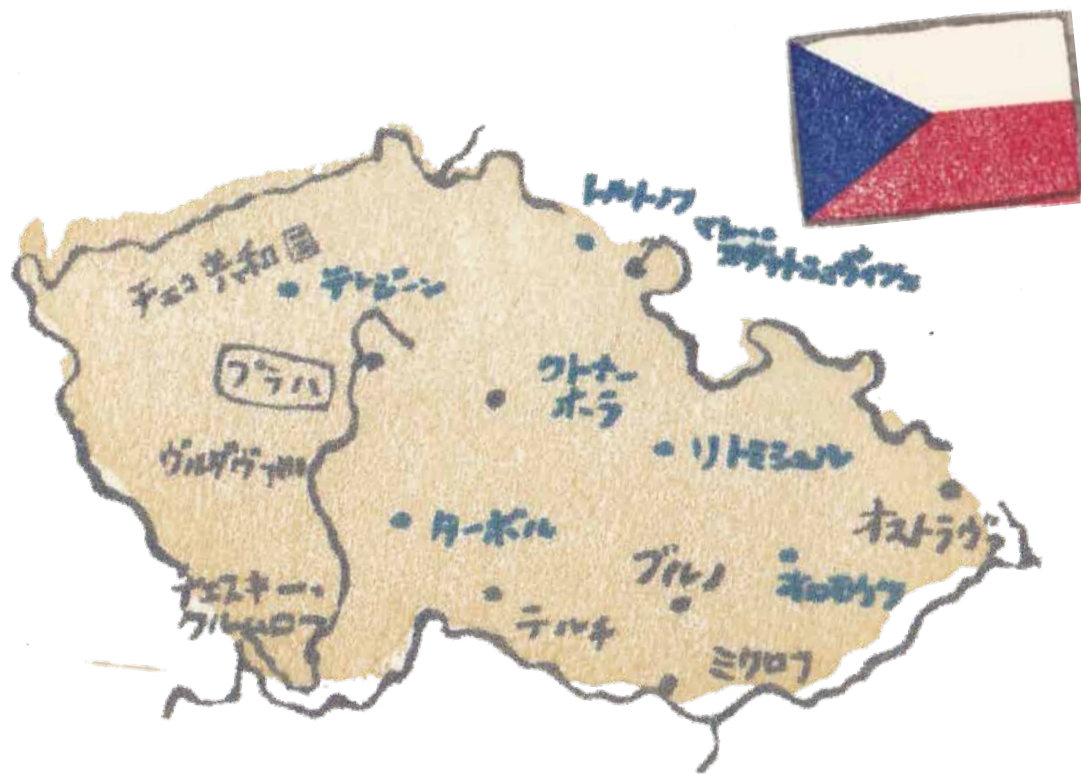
トルトノフ

マレー・スヴァトニョヴィツェ

チェコ共和国

デチーン

プラハ

クトナー・ホラ

リトミシュル

ヴルタヴァ川

ターボル

オストラヴァ

ブルノ

オロモウツ

チェスキー・クルムロフ

テルチ

ミクロフ